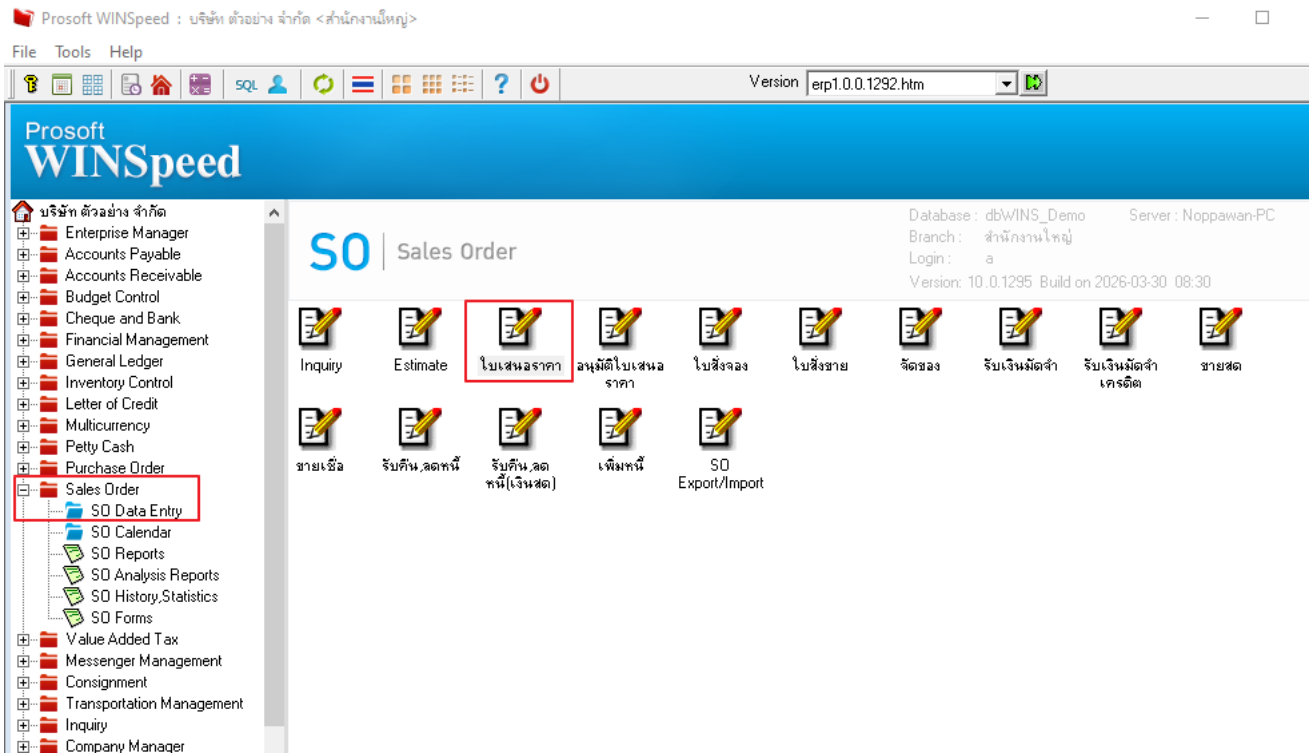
Prosoft WINSpeed : บริษัท ตัวอย่าง จำกัด <สำนักงานใหญ่>

File Tools Help

SQL

Version erp1.0.0.1292.htm

Prosoft
WINSpeed

บริษัท ตัวอย่าง จำกัด
Enterprise Manager
Accounts Payable
Accounts Receivable
Budget Control
Cheque and Bank
Financial Management
General Ledger
Inventory Control
Letter of Credit
Multicurrency
Petty Cash
Purchase Order
Sales Order
SO Data Entry
SO Calendar
SO Reports
SO Analysis Reports
SO History,Statistics
SO Forms
Value Added Tax
Messenger Management
Consignment
Transportation Management
Inquiry
Company Manager

Database : dbWINS_Demo Server : Noppawan-PC
Branch : สำนักงานใหญ่
Login : a
Version: 10.0.1295 Build on 2026-03-30 08:30

SO | Sales Order

Inquiry
Estimate
ใบเสนอราคา
อนุมัติใบเสนอราคา
ใบสั่งจอง
ใบสั่งขาย
จัดของ
รับเงินมัดจำ
รับเงินมัดจำเครดิต
ขายสด
ขายเชื่อ
รับคืน,ลดหนี้
รับคืน,ลดหนี้(เงินสด)
เพิ่มหนี้
SO Export/Import